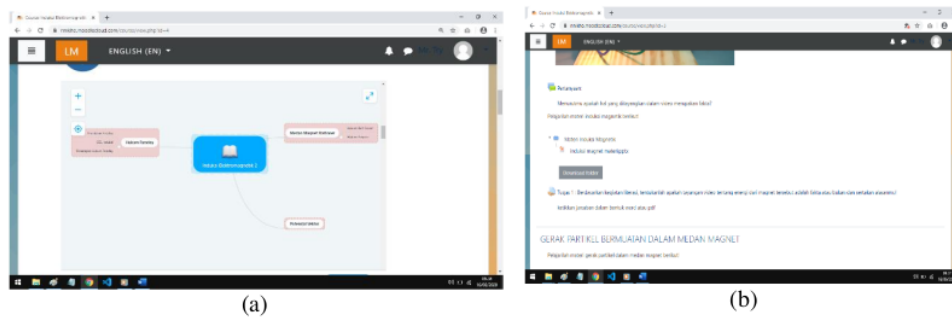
LM ENGLISH (EN)

Induksi Elektromagnetik 2

Hukum Faraday

Gaya Magnet Lorentz

Penerapan Induksi

(a)

LM ENGLISH (EN)

Petunjuk

Mencermati syarat hal yang ditayangkan dalam video mengenai fakta?

Pelajarilah materi induksi magnetik berikut

Materi Induksi Magnetik

Induksi magnet

Download folder

Tugas 1 : Berdasarkan kegiatan literasi, tentukanlah apakah tayangan video tentang energi dari magnet tersebut adalah fakta atau bukan dan jelaskan alasannya!

GERAK PARTIKEL BERMUATAN DALAM MEDAN MAGNET

Pelajarilah materi gerak partikel dalam medan magnet berikut

(b)